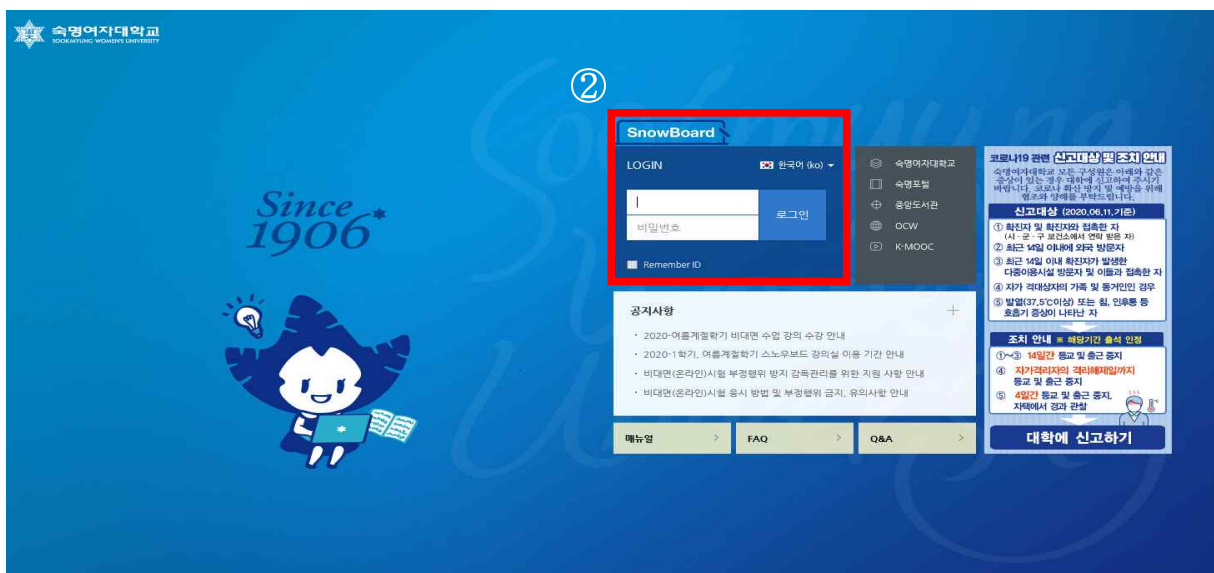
숙명여자대학교
SOOKMYUNG WOMEN'S UNIVERSITY

Since 1906

②

SnowBoard

LOGIN

한국어 (ko)

비밀번호

로그인

Remember ID

숙명여자대학교
숙명포털
중앙도서관
OCW
K-MOOC

공지사항

+

· 2020-여름계절학기 비대면 수업 강의 수강 안내
· 2020-1학기, 여름계절학기 스노우보드 강의실 이용 기간 안내
· 비대면(온라인)시험 부정행위 방지 감독관리를 위한 지원 사항 안내
· 비대면(온라인)시험 응시 방법 및 부정행위 금지, 유의사항 안내

매뉴얼
FAQ
Q&A

코로나19 관련 신고대상 및 조치 안내

숙명여자대학교 모든 구성원은 아래와 같은 증상이 있는 경우 대학에 신고하여 주시기 바랍니다. 코로나 확산 방지 및 예방을 위해 협조와 양해를 부탁드립니다.

신고대상 (2020.06.11.기준)
① 확진자 및 확진자와 접촉한 자 (시·군·구 보건소에서 연락 받은 자)
② 최근 14일 이내에 외국 방문자
③ 최근 14일 이내 확진자가 발생한 다중이용시설 방문자 및 이들과 접촉한 자
④ 자가 격리대상자의 가족 및 동거인인 경우
⑤ 발열(37.5℃이상) 또는 침, 인후통 등 호흡기 증상이 나타난 자

조치 안내 ※ 해당기간 출석 인정
①~③ 14일간 등교 및 출근 중지
④ 자가격리자의 격리해제일까지 등교 및 출근 중지
⑤ 4일간 등교 및 출근 중지, 자택에서 경과 관찰

대학에 신고하기